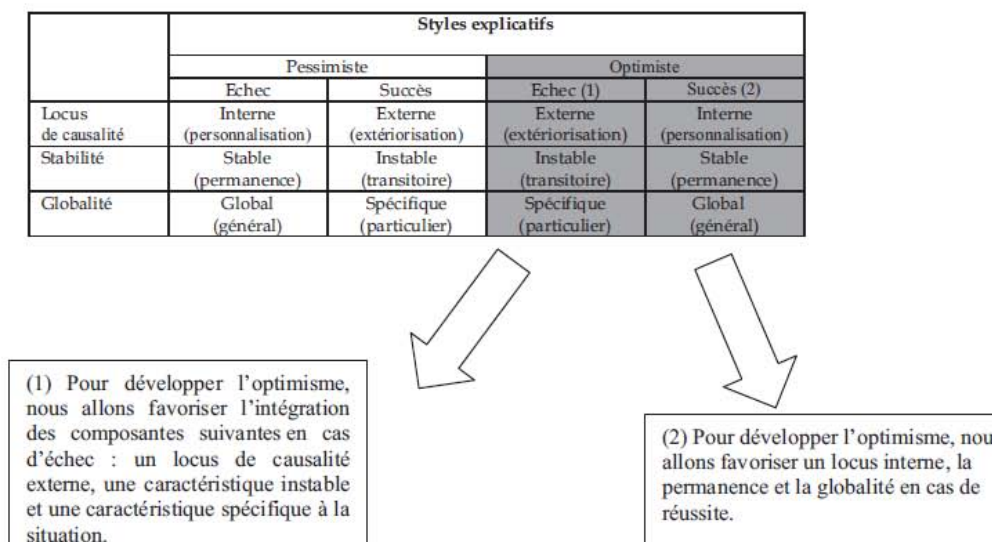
|  | Styles explicatifs | | | |
|---|---|---|---|---|
|  | Pessimiste | | Optimiste | |
|  | Echec | Succès | Echec (1) | Succès (2) |
| Locus de causalité | Interne (personnalisation) | Externe (extériorisation) | Externe (extériorisation) | Interne (personnalisation) |
| Stabilité | Stable (permanence) | Instable (transitoire) | Instable (transitoire) | Stable (permanence) |
| Globalité | Global (général) | Spécifique (particulier) | Spécifique (particulier) | Global (général) |

(1) Pour développer l'optimisme, nous allons favoriser l'intégration des composantes suivantes en cas d'échec : un locus de causalité externe, une caractéristique instable et une caractéristique spécifique à la situation.

(2) Pour développer l'optimisme, nou allons favoriser un locus interne, la permanence et la globalité en cas de réussite.